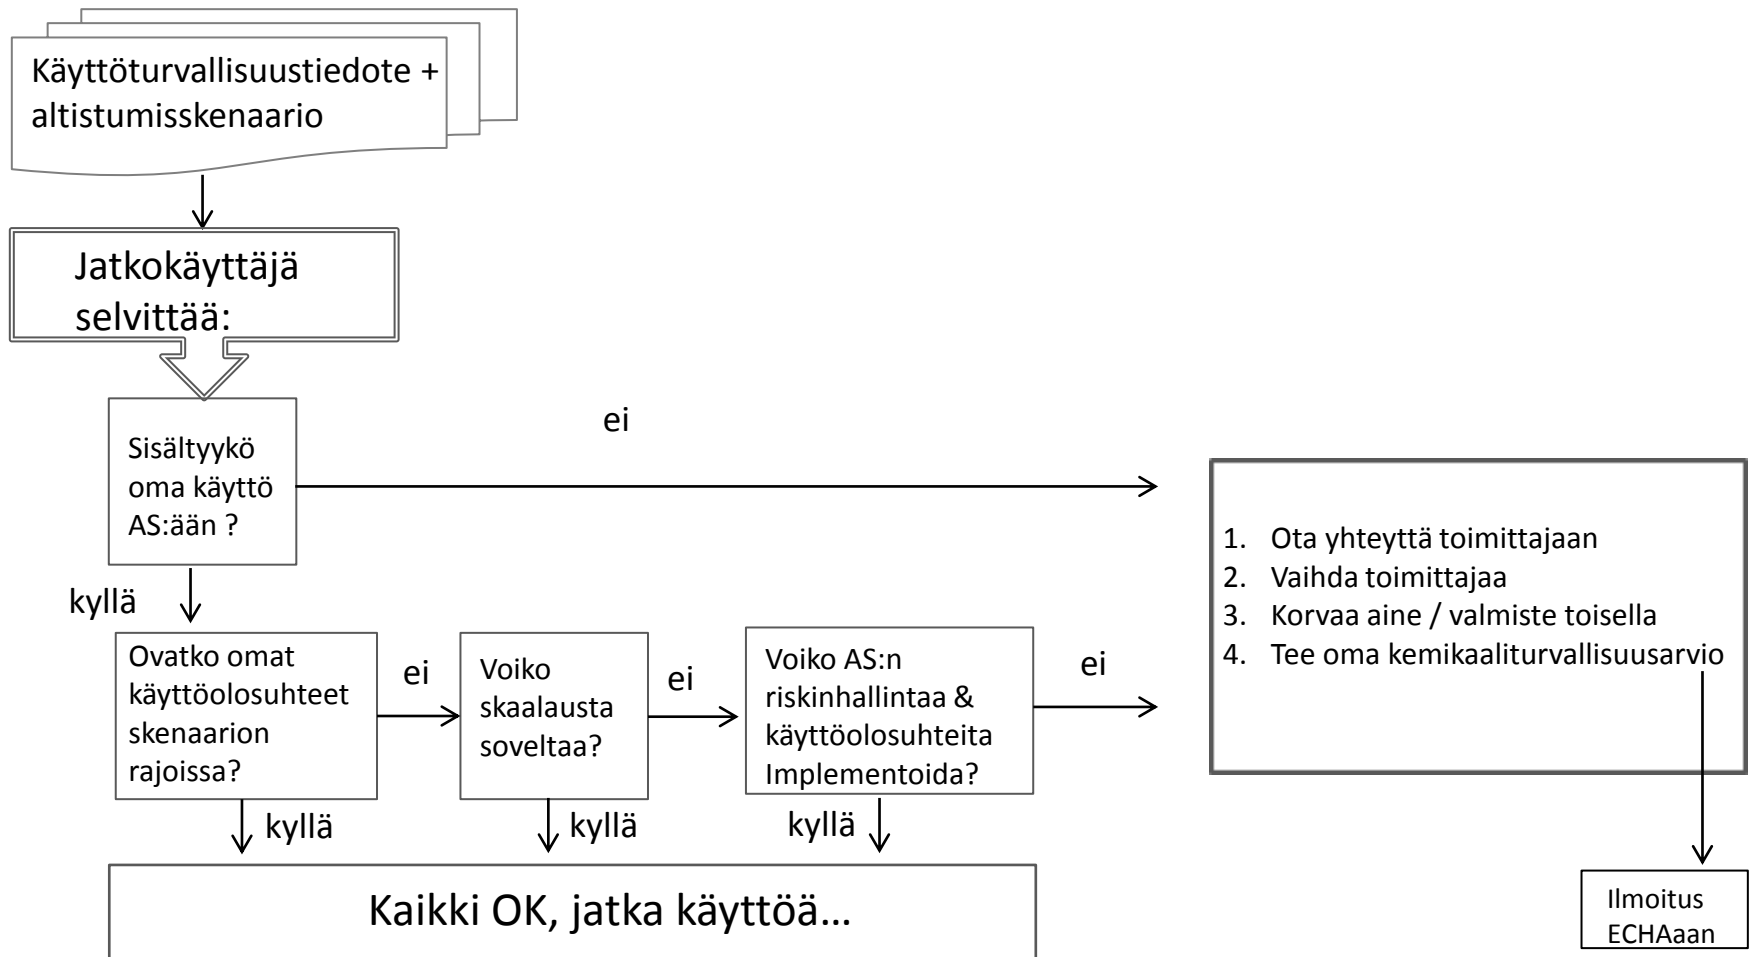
Käyttöturvallisuustiedote + altistumisskenaario

Jatkokäyttäjä selvittää:

Sisältyykö oma käyttö AS:ään ?

ei

1. Ota yhteyttä toimittajaan
2. Vaihda toimittajaa
3. Korvaa aine / valmiste toisella
4. Tee oma kemikaaliturvallisuusarvio

kyllä

Ovatko omat käyttöolosuhteet skenaarion rajoissa?

ei

Voiko skaalausta soveltaa?

ei

Voiko AS:n riskinhallintaa & käyttöolosuhteita Implementoida?

ei

kyllä

kyllä

kyllä

Kaikki OK, jatka käyttöä…

Ilmoitus ECHAaan